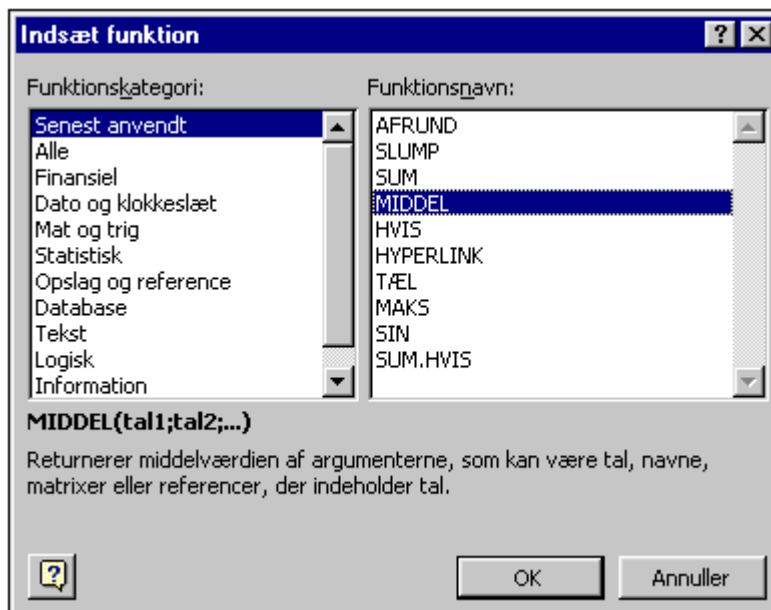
Indsæt funktion

?

X

Funktionskategori:

Senest anvendt
Alle
Finansiel
Dato og klokkeslæt
Mat og trig
Statistisk
Opslag og reference
Database
Tekst
Logisk
Information

Funktionsnavn:

AFRUND
SLUMP
SUM
MIDDEL
HVIS
HYPERLINK
TÆL
MAKS
SIN
SUM.HVIS

MIDDEL(tal1;tal2;...)

Returnerer middelværdien af argumenterne, som kan være tal, navne, matrixer eller referencer, der indeholder tal.

OK

Annuller